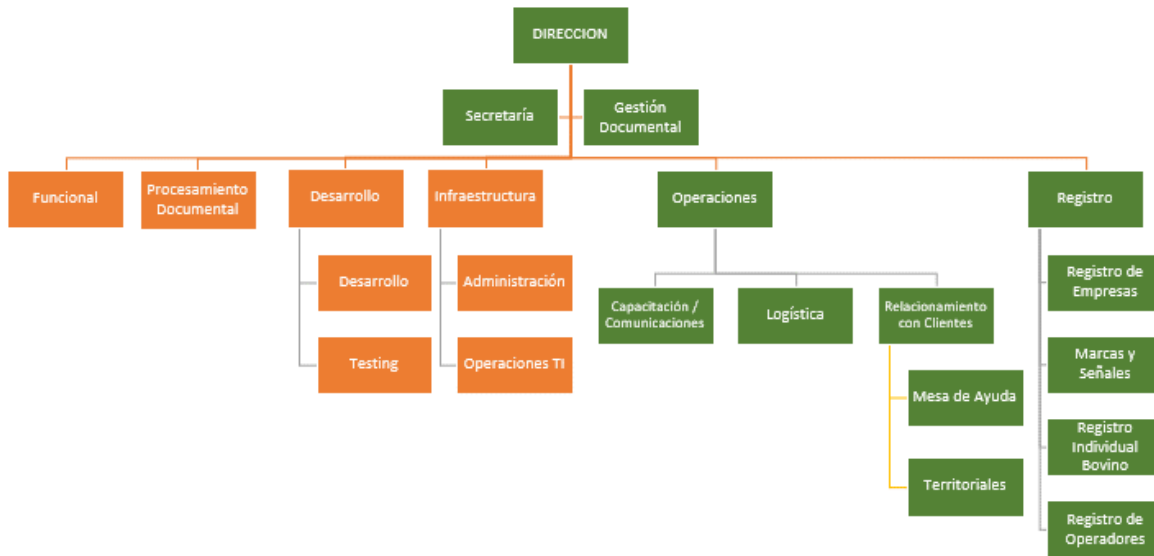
DIRECCION

Secretaría

Gestión Documental

Funcional

Procesamiento Documental

Desarrollo

Desarrollo

Testing

Infraestructura

Administración

Operaciones TI

Operaciones

Capacitación / Comunicaciones

Logística

Relacionamiento con Clientes

Mesa de Ayuda

Territoriales

Registro

Registro de Empresas

Marcas y Señales

Registro Individual Bovino

Registro de Operadores